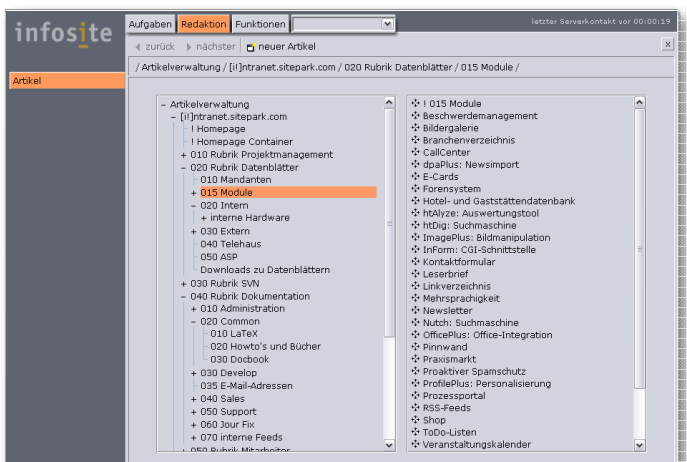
infosite

Aufgaben | Redaktion | Funktionen

letzter Serverkontakt vor 00:00:19

zurück | nächster | neuer Artikel

x

Artikel

/ Artikelverwaltung / [i!]ntranet.sitepark.com / 020 Rubrik Datenblätter / 015 Module /

– Artikelverwaltung
– [i!]ntranet.sitepark.com
! Homepage
! Homepage Container
+ 010 Rubrik Projektmanagement
– 020 Rubrik Datenblätter
010 Mandanten
+ 015 Module
– 020 Intern
+ interne Hardware
+ 030 Extern
040 Telehaus
050 ASP
Downloads zu Datenblättern
+ 030 Rubrik SVN
– 040 Rubrik Dokumentation
+ 010 Administration
– 020 Common
010 LaTeX
020 Howto's und Bücher
030 Docbook
+ 030 Develop
035 E-Mail-Adressen
+ 040 Sales
+ 050 Support
+ 060 Jour Fix
+ 070 interne Feeds
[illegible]

! 015 Module
Beschwerdemanagement
Bildergalerie
Branchenverzeichnis
CallCenter
dpaPlus: Newsimport
E-Cards
Forensystem
Hotel- und Gaststättendatenbank
htAlyze: Auswertungstool
htDig: Suchmaschine
ImagePlus: Bildmanipulation
InForm: CGI-Schnittstelle
Kontaktformular
Leserbrief
Linkverzeichnis
Mehrsprachigkeit
Newsletter
Nutch: Suchmaschine
OfficePlus: Office-Integration
Pinnwand
Praxismarkt
Proaktiver Spamschutz
ProfilePlus: Personalisierung
Prozessportal
RSS-Feeds
Shop
ToDo-Listen
Veranstaltungskalender